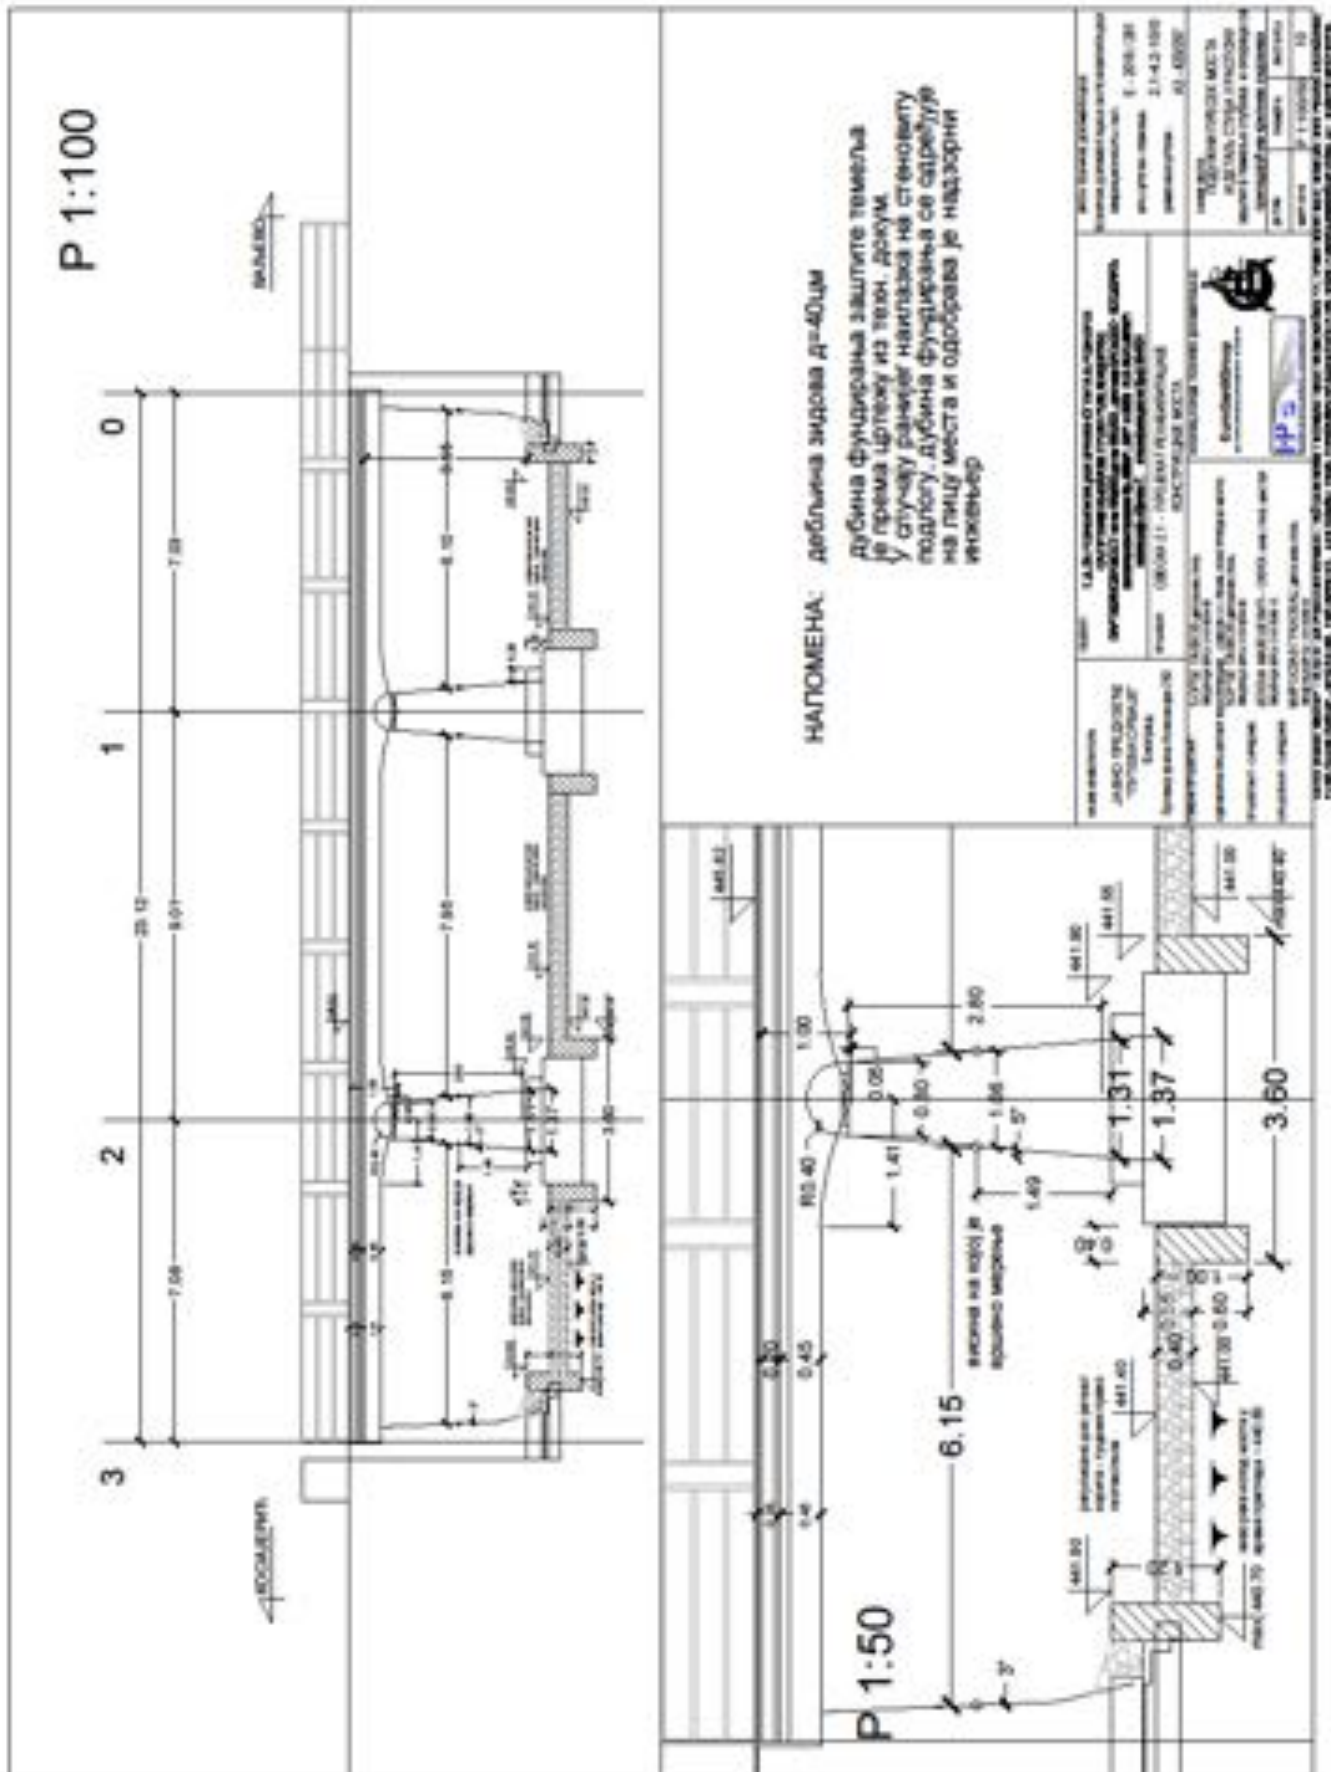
P 1:100

0

1

2

3

7.03

9.01

7.08

23.12

6.10

7.80

6.15

3.60

НАПОМЕНА: дебљина зидова д=40цм

дубина фундирања заштите темеља је према цртежу из техн. докум.
У случају равијег наилазка на стеновиту подлогу, дубина фундирања се одређује на лицу места и одобрава је надзорни инжењер

P 1:50

6.15

0.45

1.00

0.08

0.80

1.41

R0.40

1.06

1.49

2.80

5°

1.31

1.37

3.60

висина на којој је вршено мерење

441.62

441.90

441.66

441.30

441.40

441.80

440.70

0.40

0.60

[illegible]